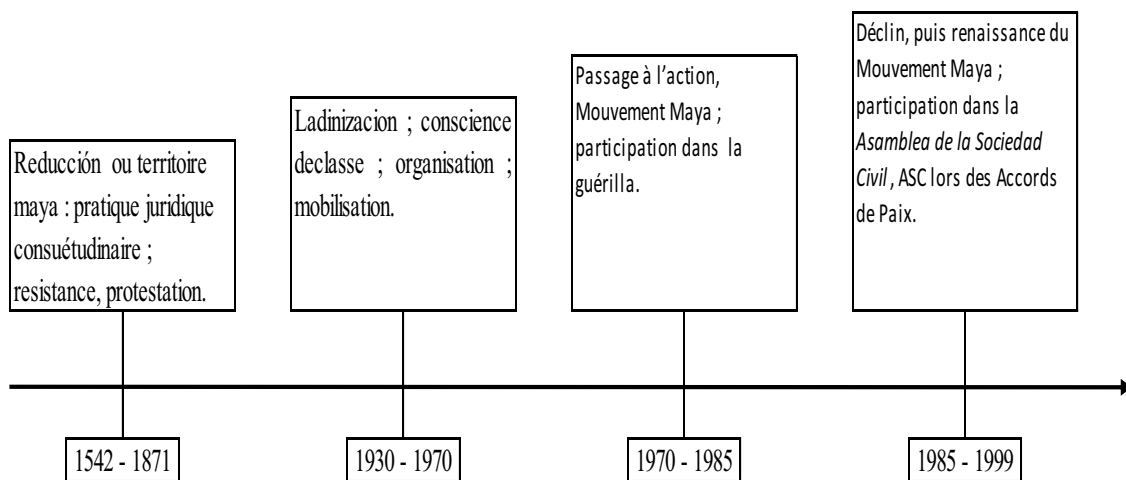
Reducción ou territoire maya : pratique juridique consuétudinaire ; resistance, protestation.

Ladinizacion ; conscience declasse ; organisation ; mobilisation.

Passage à l'action, Mouvement Maya ; participation dans la guérilla.

Déclin, puis renaissance du Mouvement Maya ; participation dans la *Asamblea de la Sociedad Civil*, ASC lors des Accords de Paix.

1542 - 1871

1930 - 1970

1970 - 1985

1985 - 1999